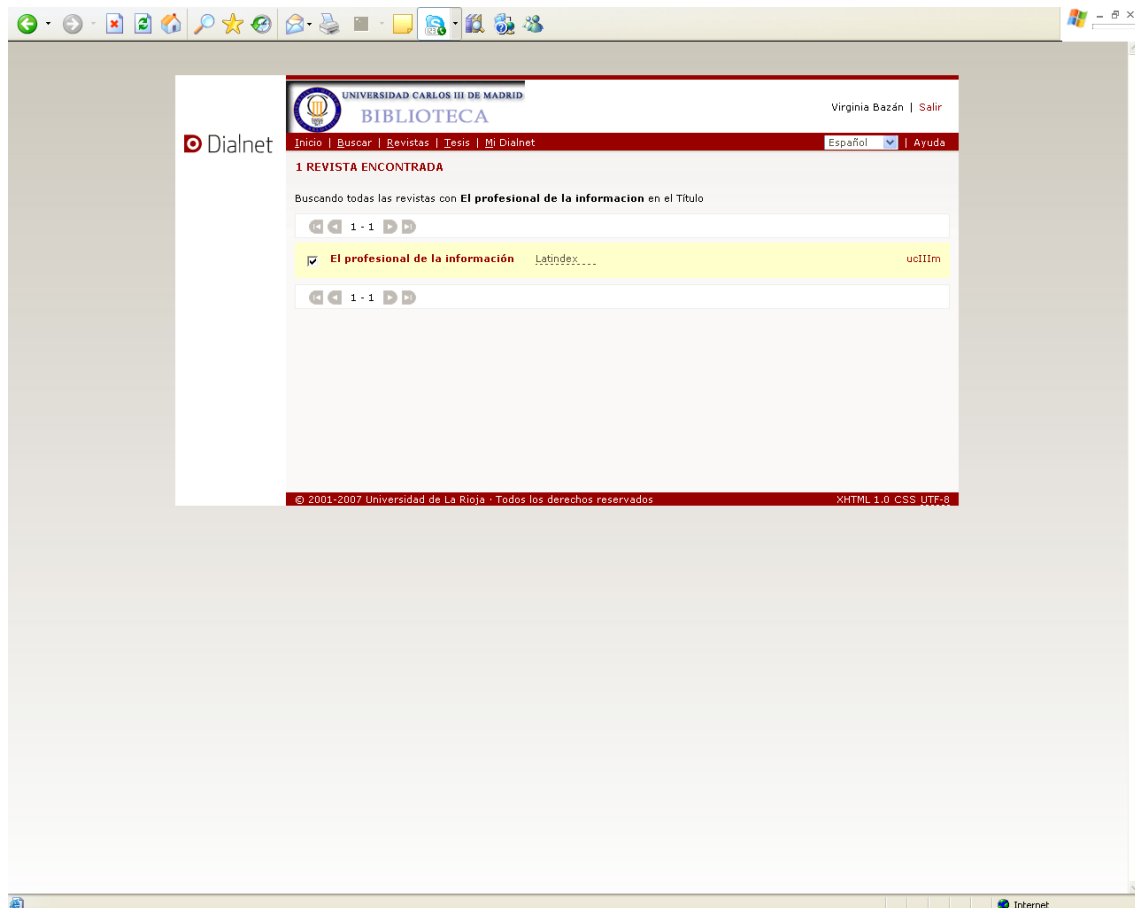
UNIVERSIDAD CARLOS III DE MADRID
BIBLIOTECA

Virginia Bazán | Salir

Dialnet

Inicio | Buscar | Revistas | Tesis | Mi Dialnet

Español | Ayuda

1 REVISTA ENCONTRADA

Buscando todas las revistas con **El profesional de la informacion** en el Título

1 - 1

El profesional de la información Latindex ucIIIm

1 - 1

© 2001-2007 Universidad de La Rioja · Todos los derechos reservados

XHTML 1.0 CSS UTF-8

Internet